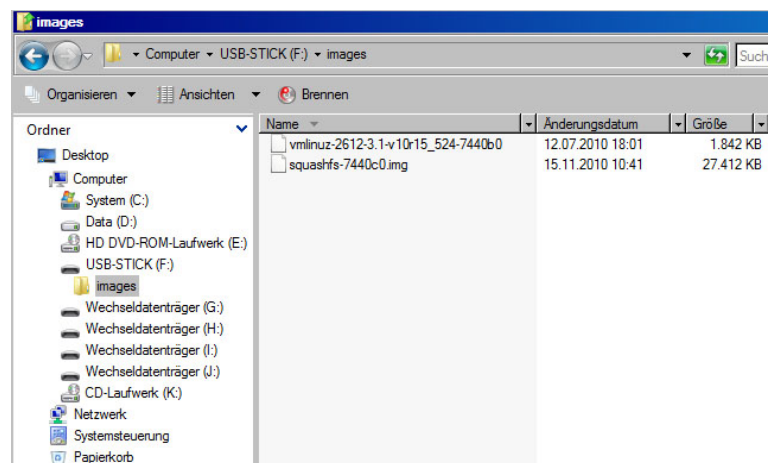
images

Computer ▸ USB-STICK (F:) ▸ images

Such

Organisieren ▾ Ansichten ▾ Brennen

Ordner

Desktop
Computer
System (C:)
Data (D:)
HD DVD-ROM-Laufwerk (E:)
USB-STICK (F:)
images
Wechseldatenträger (G:)
Wechseldatenträger (H:)
Wechseldatenträger (I:)
Wechseldatenträger (J:)
CD-Laufwerk (K:)
Netzwerk
Systemsteuerung
Papierkorb

| Name | Änderungsdatum | Größe |
|---|---|---|
| vmlinuz-2612-3.1-v10r15_524-7440b0 | 12.07.2010 18:01 | 1.842 KB |
| squashfs-7440c0.img | 15.11.2010 10:41 | 27.412 KB |